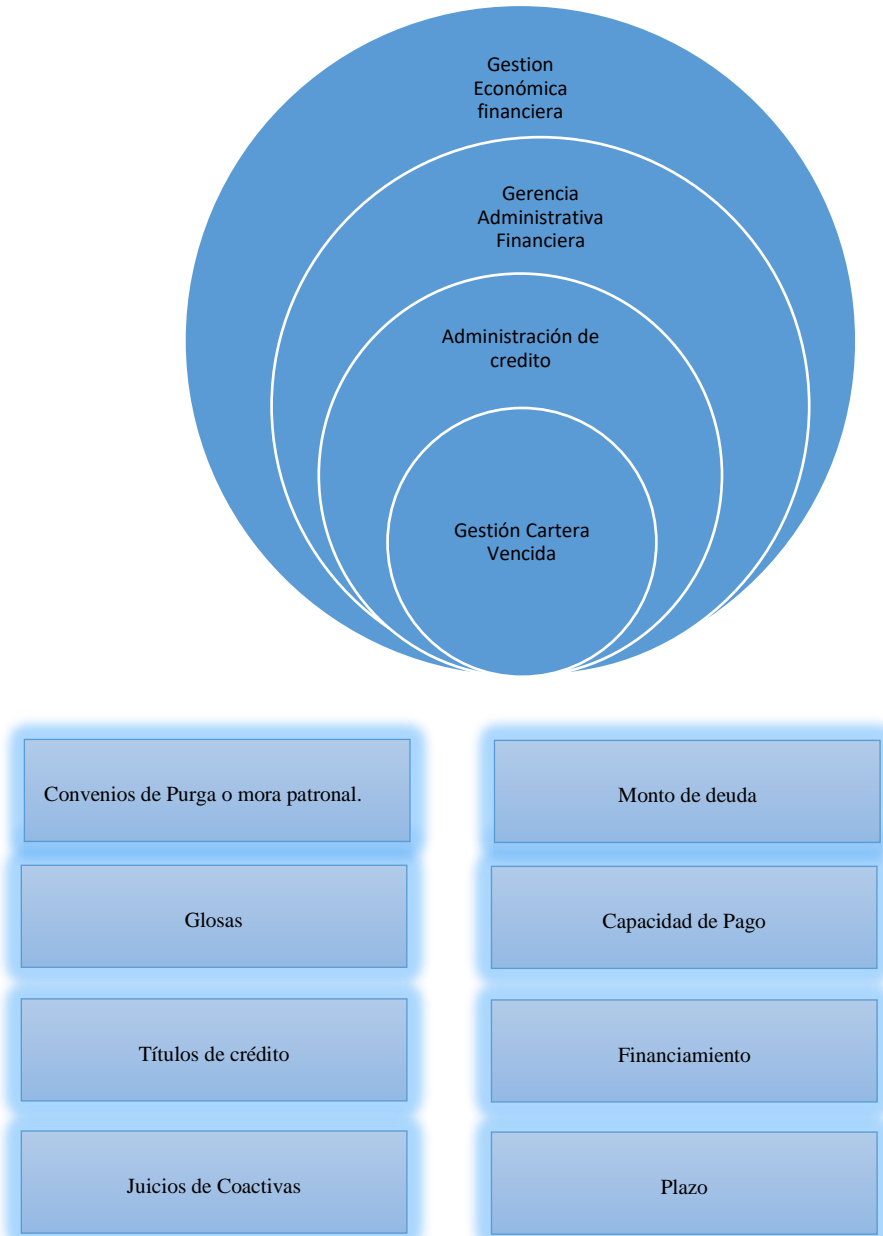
Gestion Económica financiera

Gerencia Administrativa Financiera

Administración de credito

Gestión Cartera Vencida

Convenios de Purga o mora patronal.

Glosas

Títulos de crédito

Juicios de Coactivas

Monto de deuda

Capacidad de Pago

Financiamiento

Plazo